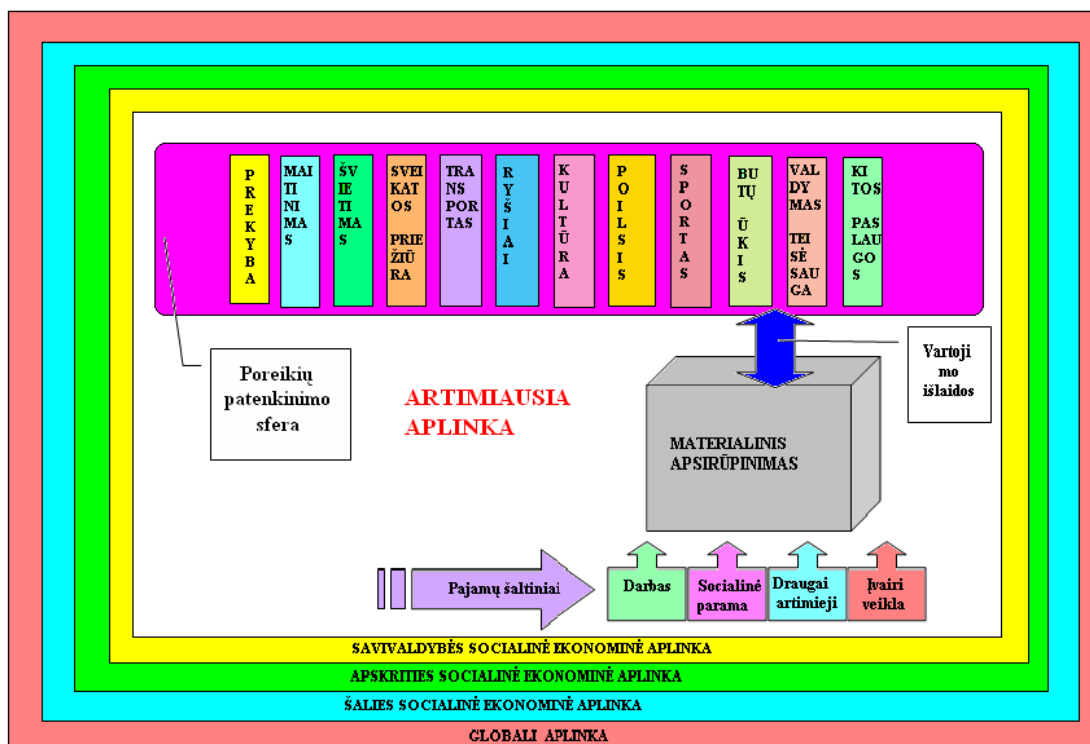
PREKYBA

MAITINIMAS

ŠVIETIMAS

SVEIKATOS PRIEŽIŪRA

TRANSPORTAS

RYŠIAI

KULTŪRA

POILSIS

SPORTAS

BUTŲ ŪKIS

VALDYMAS TEISĖSAUGA

KITOS PASLAUGOS

Poreikių patenkinimo sfera

ARTIMIAUSIA APLINKA

Vartojimo išlaidos

MATERIALINIS APSIRŪPINIMAS

Pajamų šaltiniai

Darbas

Socialinė parama

Draugai artimieji

Įvairi veikla

SAVIVALDYBĖS SOCIALINĖ EKONOMINĖ APLINKA

APSKRITIES SOCIALINĖ EKONOMINĖ APLINKA

ŠALIES SOCIALINĖ EKONOMINĖ APLINKA

GLOBALI APLINKA